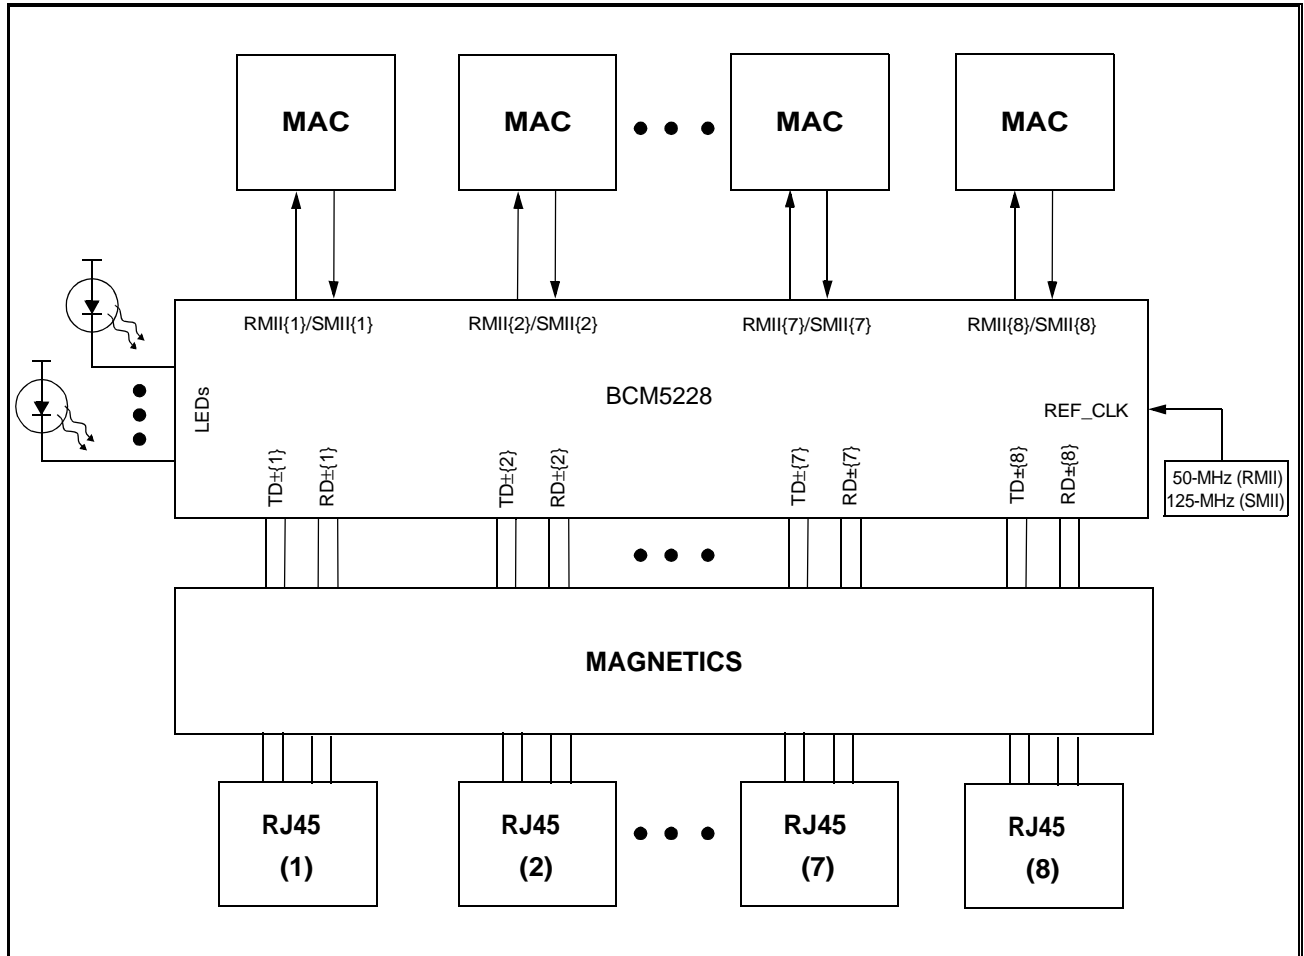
MAC

MAC

MAC

MAC

RMII{1}/SMII{1}

RMII{2}/SMII{2}

RMII{7}/SMII{7}

RMII{8}/SMII{8}

LEDs

BCM5228

REF_CLK

50-MHz (RMII)
125-MHz (SMII)

TD±{1}

RD±{1}

TD±{2}

RD±{2}

TD±{7}

RD±{7}

TD±{8}

RD±{8}

MAGNETICS

RJ45
(1)

RJ45
(2)

RJ45
(7)

RJ45
(8)